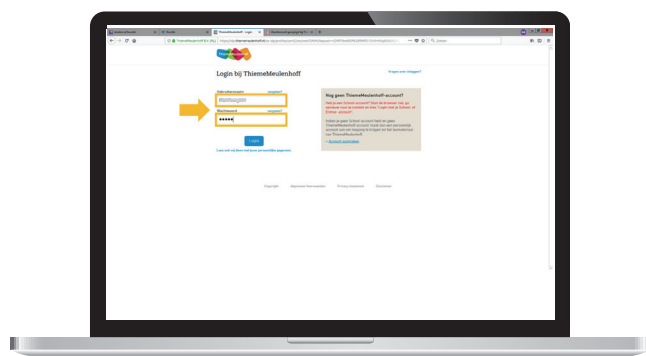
ThiemeMeulenhoff - Login

Login bij ThiemeMeulenhoff

Vragen over inloggen?

Gebruikersnaam

vergeten?

Wachtwoord

vergeten?

●●●●●

Login

Nog geen ThiemeMeulenhoff-account?

Account aanmaken

Copyright

Algemene Voorwaarden

Privacy statement

Disclaimer